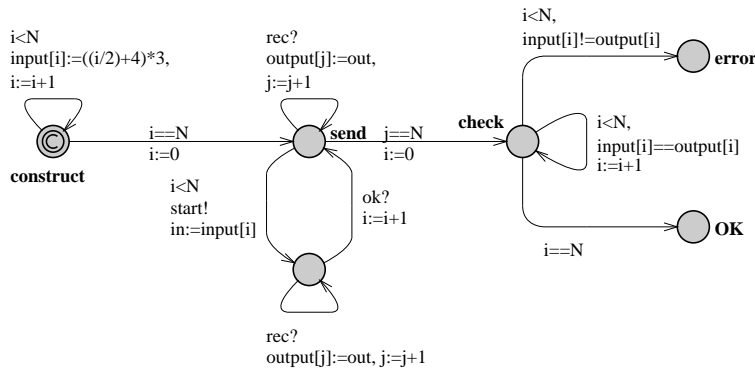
i<N
input[i]:=((i/2)+4)*3,
i:=i+1

construct

rec?
output[j]:=out,
j:=j+1

i==N
i:=0

send

j==N
i:=0

check

i<N,
input[i]!=output[i]

error

i<N,
input[i]==output[i]
i:=i+1

OK

i==N

i<N
start!
in:=input[i]

ok?
i:=i+1

rec?
output[j]:=out, j:=j+1